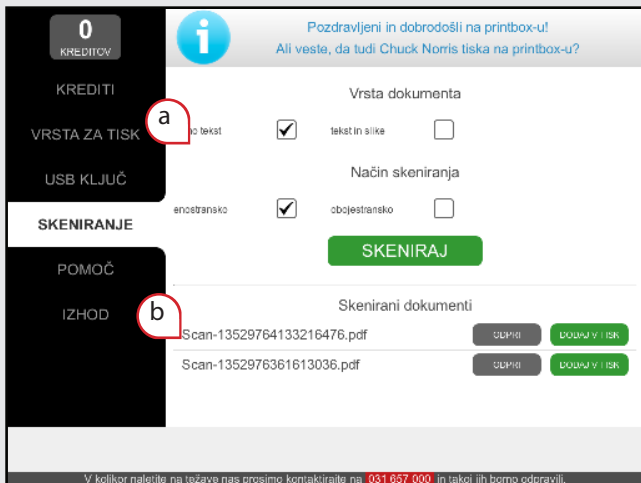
0
KREDITOV

KREDITI

VRSTA ZA TISK

USB KLJUČ

SKENIRANJE

POMOČ

IZHOD

Pozdravljeni in dobrodošli na printbox-u!
Ali veste, da tudi Chuck Norris tiska na printbox-u?

Vrsta dokumenta

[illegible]o tekst

tekst in slike

Način skeniranja

enostransko

obojestransko

SKENIRAJ

Skenirani dokumenti

Scan-13529764133216476.pdf

ODPRI

DODAJ V TISK

Scan-1352976361613036.pdf

ODPRI

DODAJ V TISK

a

b

V kolikor naletite na težave nas prosimo kontaktirajte na 031 657 000 in takoj jih bomo odpravili.